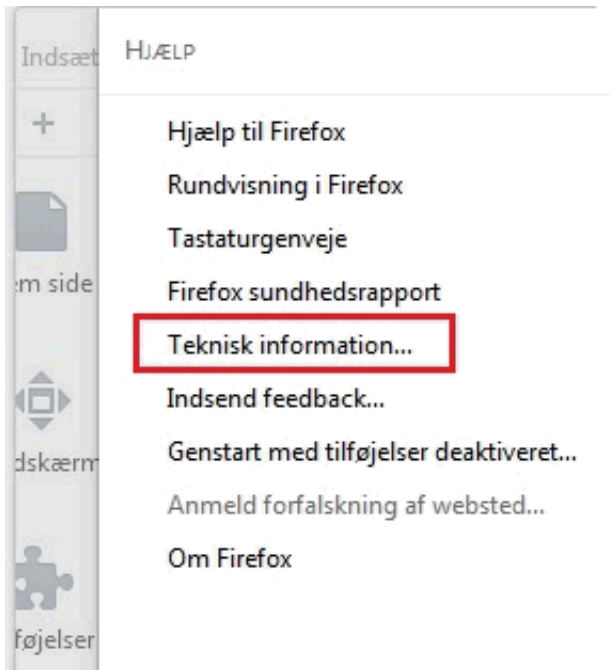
Indsæt
+
em side
dskærm
føjelser

HJÆLP

Hjælp til Firefox

Rundvisning i Firefox

Tastaturgenveje

Firefox sundhedsrapport

Teknisk information...

Indsend feedback...

Genstart med tilføjelser deaktiveret...

Anmeld forfalskning af websted...

Om Firefox